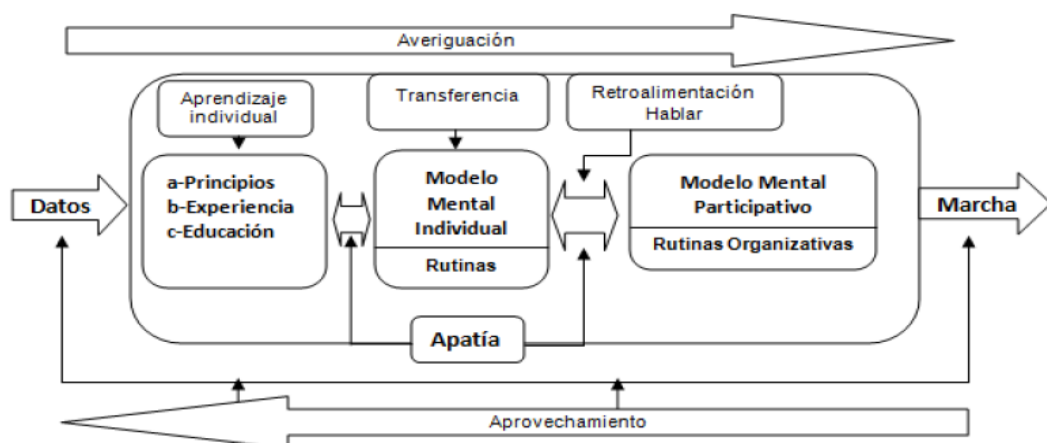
Averiguación

Aprendizaje individual

Transferencia

Retroalimentación Hablar

Datos

a-Principios
b-Experiencia
c-Educación

Modelo Mental Individual

Rutinas

Modelo Mental Participativo

Rutinas Organizativas

Marcha

Apatía

Aprovechamiento